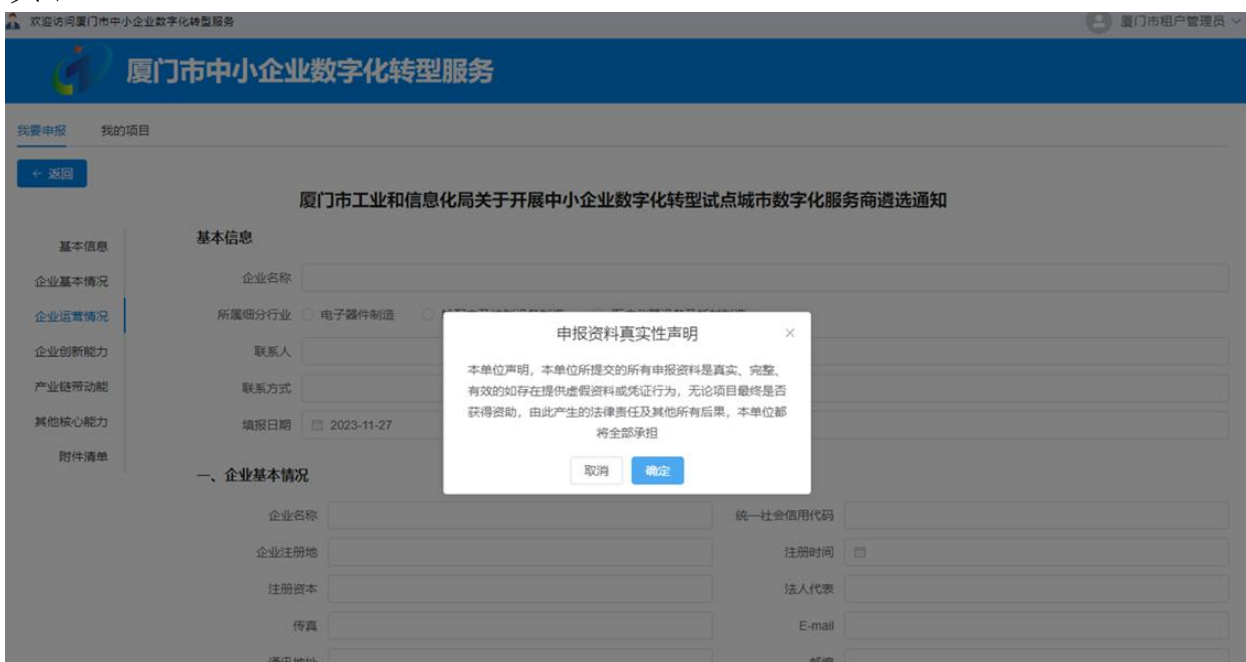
欢迎访问厦门市中小企业数字化转型服务

厦门市租户管理员

厦门市中小企业数字化转型服务

我要申报 我的项目

← 返回

厦门市工业和信息化局关于开展中小企业数字化转型试点城市数字化服务商遴选通知

基本信息
企业基本情况
企业运营情况
企业创新能力
产业链带动能
其他核心能力
附件清单

基本信息

企业名称

所属细分行业 电子器件制造 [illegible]

联系人

联系方式

填报日期 2023-11-27

申报资料真实性声明

本单位声明，本单位所提交的所有申报资料是真实、完整、有效的如存在提供虚假资料或凭证行为，无论项目最终是否获得资助，由此产生的法律责任及其他所有后果，本单位都将全部承担

取消 确定

一、企业基本情况

企业名称
统一社会信用代码
企业注册地
注册时间
注册资本
法人代表
传真
E-mail
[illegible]
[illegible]